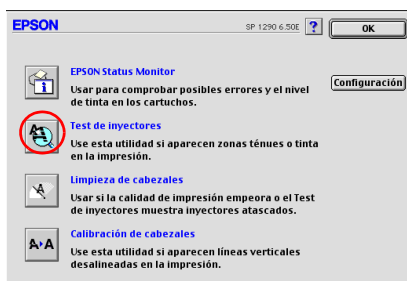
EPSON

SP 1290 6.50E

?

OK

EPSON Status Monitor

Usar para comprobar posibles errores y el nivel de tinta en los cartuchos.

Configuración

Test de inyectores

Use esta utilidad si aparecen zonas ténues o tinta en la impresión.

Limpieza de cabezales

Usar si la calidad de impresión empeora o el Test de inyectores muestra inyectores atascados.

Calibración de cabezales

Use esta utilidad si aparecen líneas verticales desalineadas en la impresión.